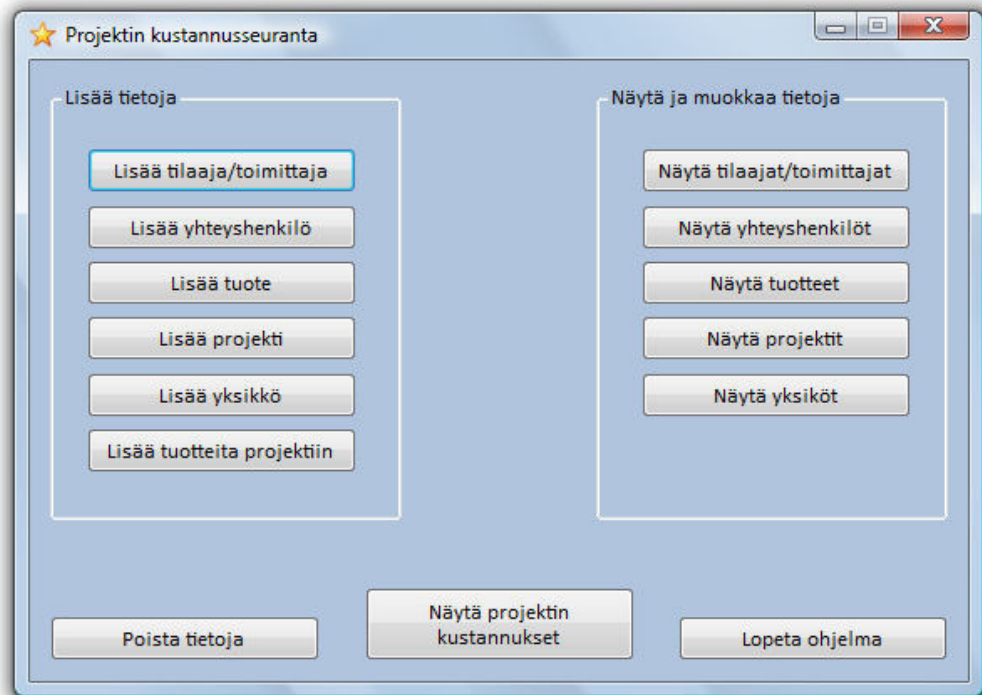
Projektin kustannusseuranta

Lisää tietoja

Lisää tilaaja/toimittaja

Lisää yhteyshenkilö

Lisää tuote

Lisää projekti

Lisää yksikkö

Lisää tuotteita projektiin

Näytä ja muokkaa tietoja

Näytä tilaajat/toimittajat

Näytä yhteyshenkilöt

Näytä tuotteet

Näytä projektit

Näytä yksiköt

Poista tietoja

Näytä projektin kustannukset

Lopeta ohjelma